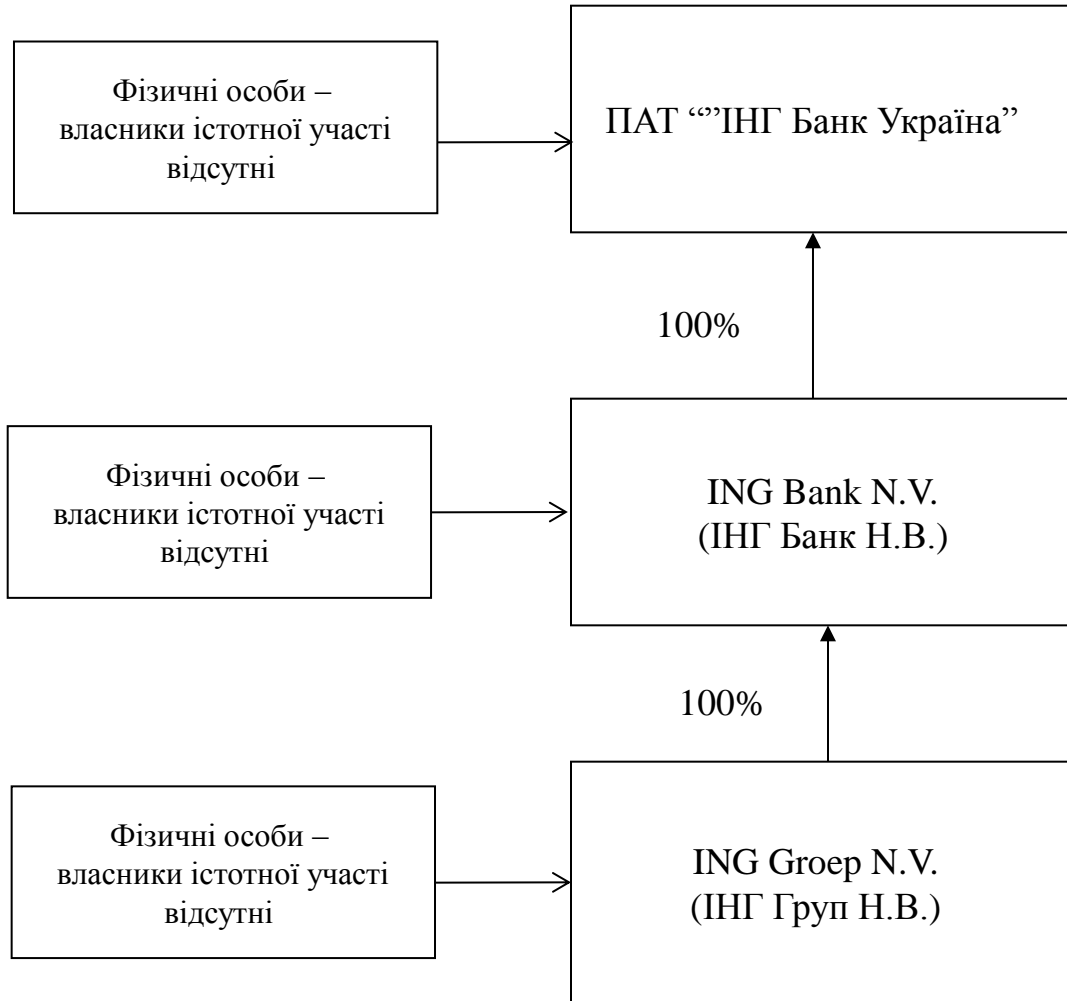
Фізичні особи – власники істотної участі відсутні

ПАТ “”ІНГ Банк Україна”

100%

Фізичні особи – власники істотної участі відсутні

ING Bank N.V.
(ІНГ Банк Н.В.)

100%

Фізичні особи – власники істотної участі відсутні

ING Groep N.V.
(ІНГ Груп Н.В.)